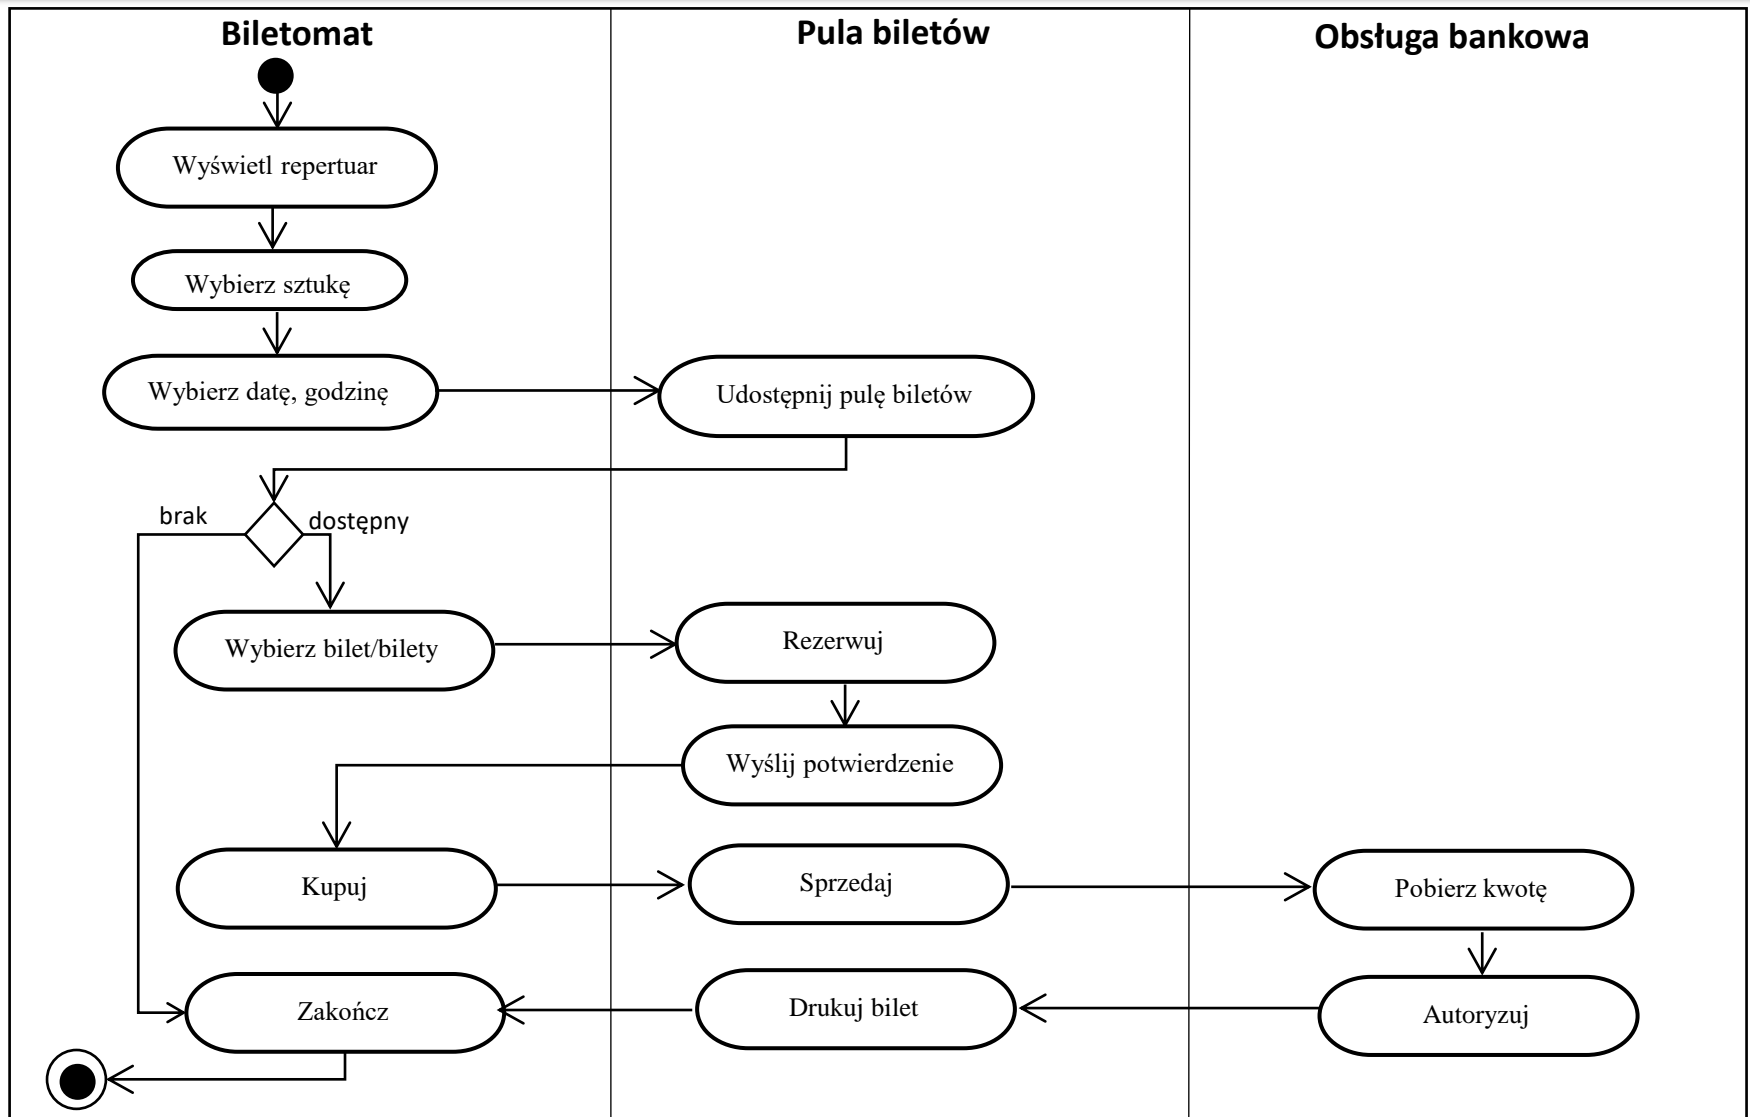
Biletomat

Pula biletów

Obsługa bankowa

Wyświetl repertuar

Wybierz sztukę

Wybierz datę, godzinę

Udostępnij pulę biletów

brak

dostępny

Wybierz bilet/bilety

Rezerwuj

Wyślij potwierdzenie

Kupuj

Sprzedaj

Pobierz kwotę

Zakończ

Drukuj bilet

Autoryzuj